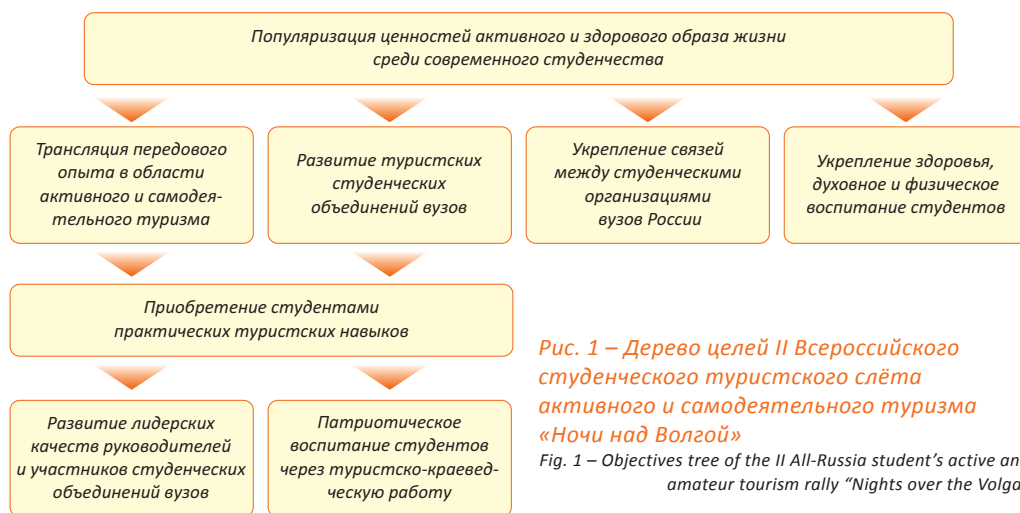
Популяризация ценностей активного и здорового образа жизни среди современного студенчества

Трансляция передового опыта в области активного и самодеятельного туризма

Развитие туристских студенческих объединений вузов

Укрепление связей между студенческими организациями вузов России

Укрепление здоровья, духовное и физическое воспитание студентов

Приобретение студентами практических туристских навыков

Развитие лидерских качеств руководителей и участников студенческих объединений вузов

Патриотическое воспитание студентов через туристско-краеведческую работу

Рис. 1 – Дерево целей II Всероссийского студенческого туристского слёта активного и самодеятельного туризма «Ночи над Волгой»

Fig. 1 – Objectives tree of the II All-Russia student's active an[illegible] amateur tourism rally "Nights over the Volga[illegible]